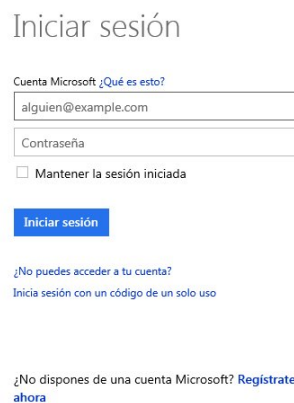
Iniciar sesión

Cuenta Microsoft ¿Qué es esto?

alguien@example.com

Contraseña

Mantener la sesión iniciada

Iniciar sesión

¿No puedes acceder a tu cuenta?

Inicia sesión con un código de un solo uso

¿No dispones de una cuenta Microsoft? Regístrate ahora